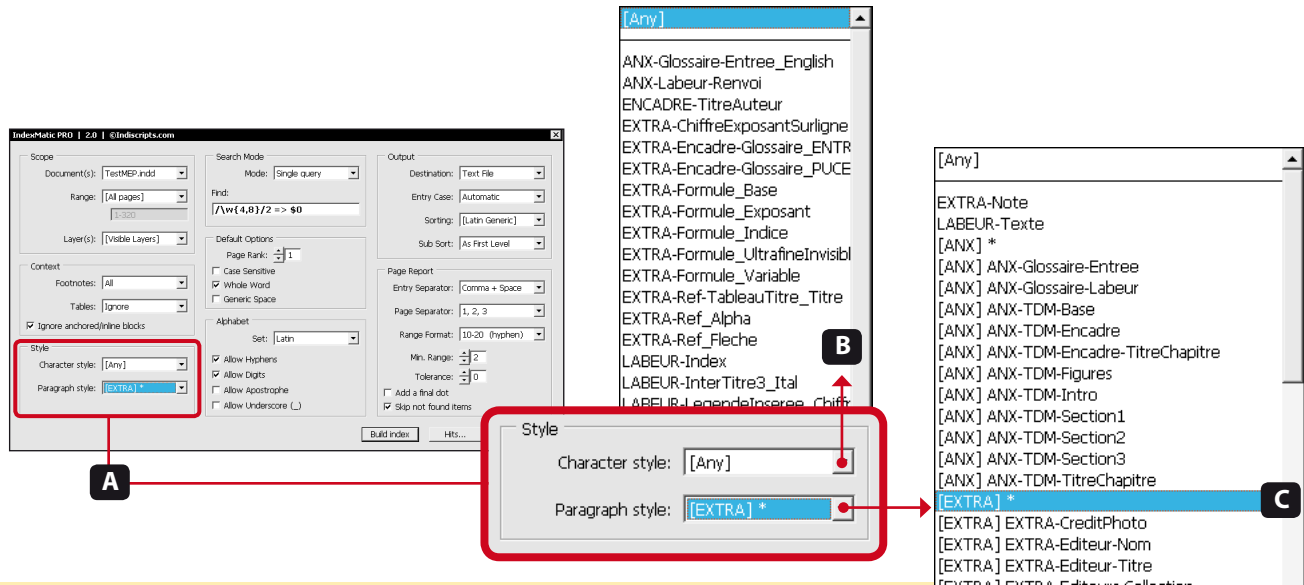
IndexMatic PRO | 2.0 | ©Indiscripts.com

Scope
Document(s): TestMEP.indd
Range: [All pages]
1-320
Layer(s): [Visible Layers]

Context
Footnotes: All
Tables: Ignore
Ignore anchored/inline blocks

Style
Character style: [Any]
Paragraph style: [EXTRA] *

Search Mode
Mode: Single query
Find:
/\w{4,8}/2 => $0

Default Options
Page Rank: 1
Case Sensitive
Whole Word
Generic Space

Alphabet
Set: Latin
Allow Hyphens
Allow Digits
Allow Apostrophe
Allow Underscore (_)

Output
Destination: Text File
Entry Case: Automatic
Sorting: [Latin Generic]
Sub Sort: As First Level

Page Report
Entry Separator: Comma + Space
Page Separator: 1, 2, 3
Range Format: 10-20 (hyphen)
Min. Range: 2
Tolerance: 0
Add a final dot
Skip not found items

Build index
Hits...

[Any]
ANX-Glossaire-Entree_English
ANX-Labeur-Renvoi
ENCADRE-TitreAuteur
EXTRA-ChiffreExposantSurligne
EXTRA-Encadre-Glossaire_ENTR
EXTRA-Encadre-Glossaire_PUCE
EXTRA-Formule_Base
EXTRA-Formule_Exposant
EXTRA-Formule_Indice
EXTRA-Formule_UltrafineInvisibl
EXTRA-Formule_Variable
EXTRA-Ref-TableauTitre_Titre
EXTRA-Ref_Alpha
EXTRA-Ref_Fleche
LABEUR-Index
LABEUR-InterTitre3_Ital
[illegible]

B

[Any]
EXTRA-Note
LABEUR-Texte
[ANX] *
[ANX] ANX-Glossaire-Entree
[ANX] ANX-Glossaire-Labeur
[ANX] ANX-TDM-Base
[ANX] ANX-TDM-Encadre
[ANX] ANX-TDM-Encadre-TitreChapitre
[ANX] ANX-TDM-Figures
[ANX] ANX-TDM-Intro
[ANX] ANX-TDM-Section1
[ANX] ANX-TDM-Section2
[ANX] ANX-TDM-Section3
[ANX] ANX-TDM-TitreChapitre
[EXTRA] *
[EXTRA] EXTRA-CreditPhoto
[EXTRA] EXTRA-Editeur-Nom
[EXTRA] EXTRA-Editeur-Titre
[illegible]

C

A

Style
Character style: [Any]
Paragraph style: [EXTRA] *